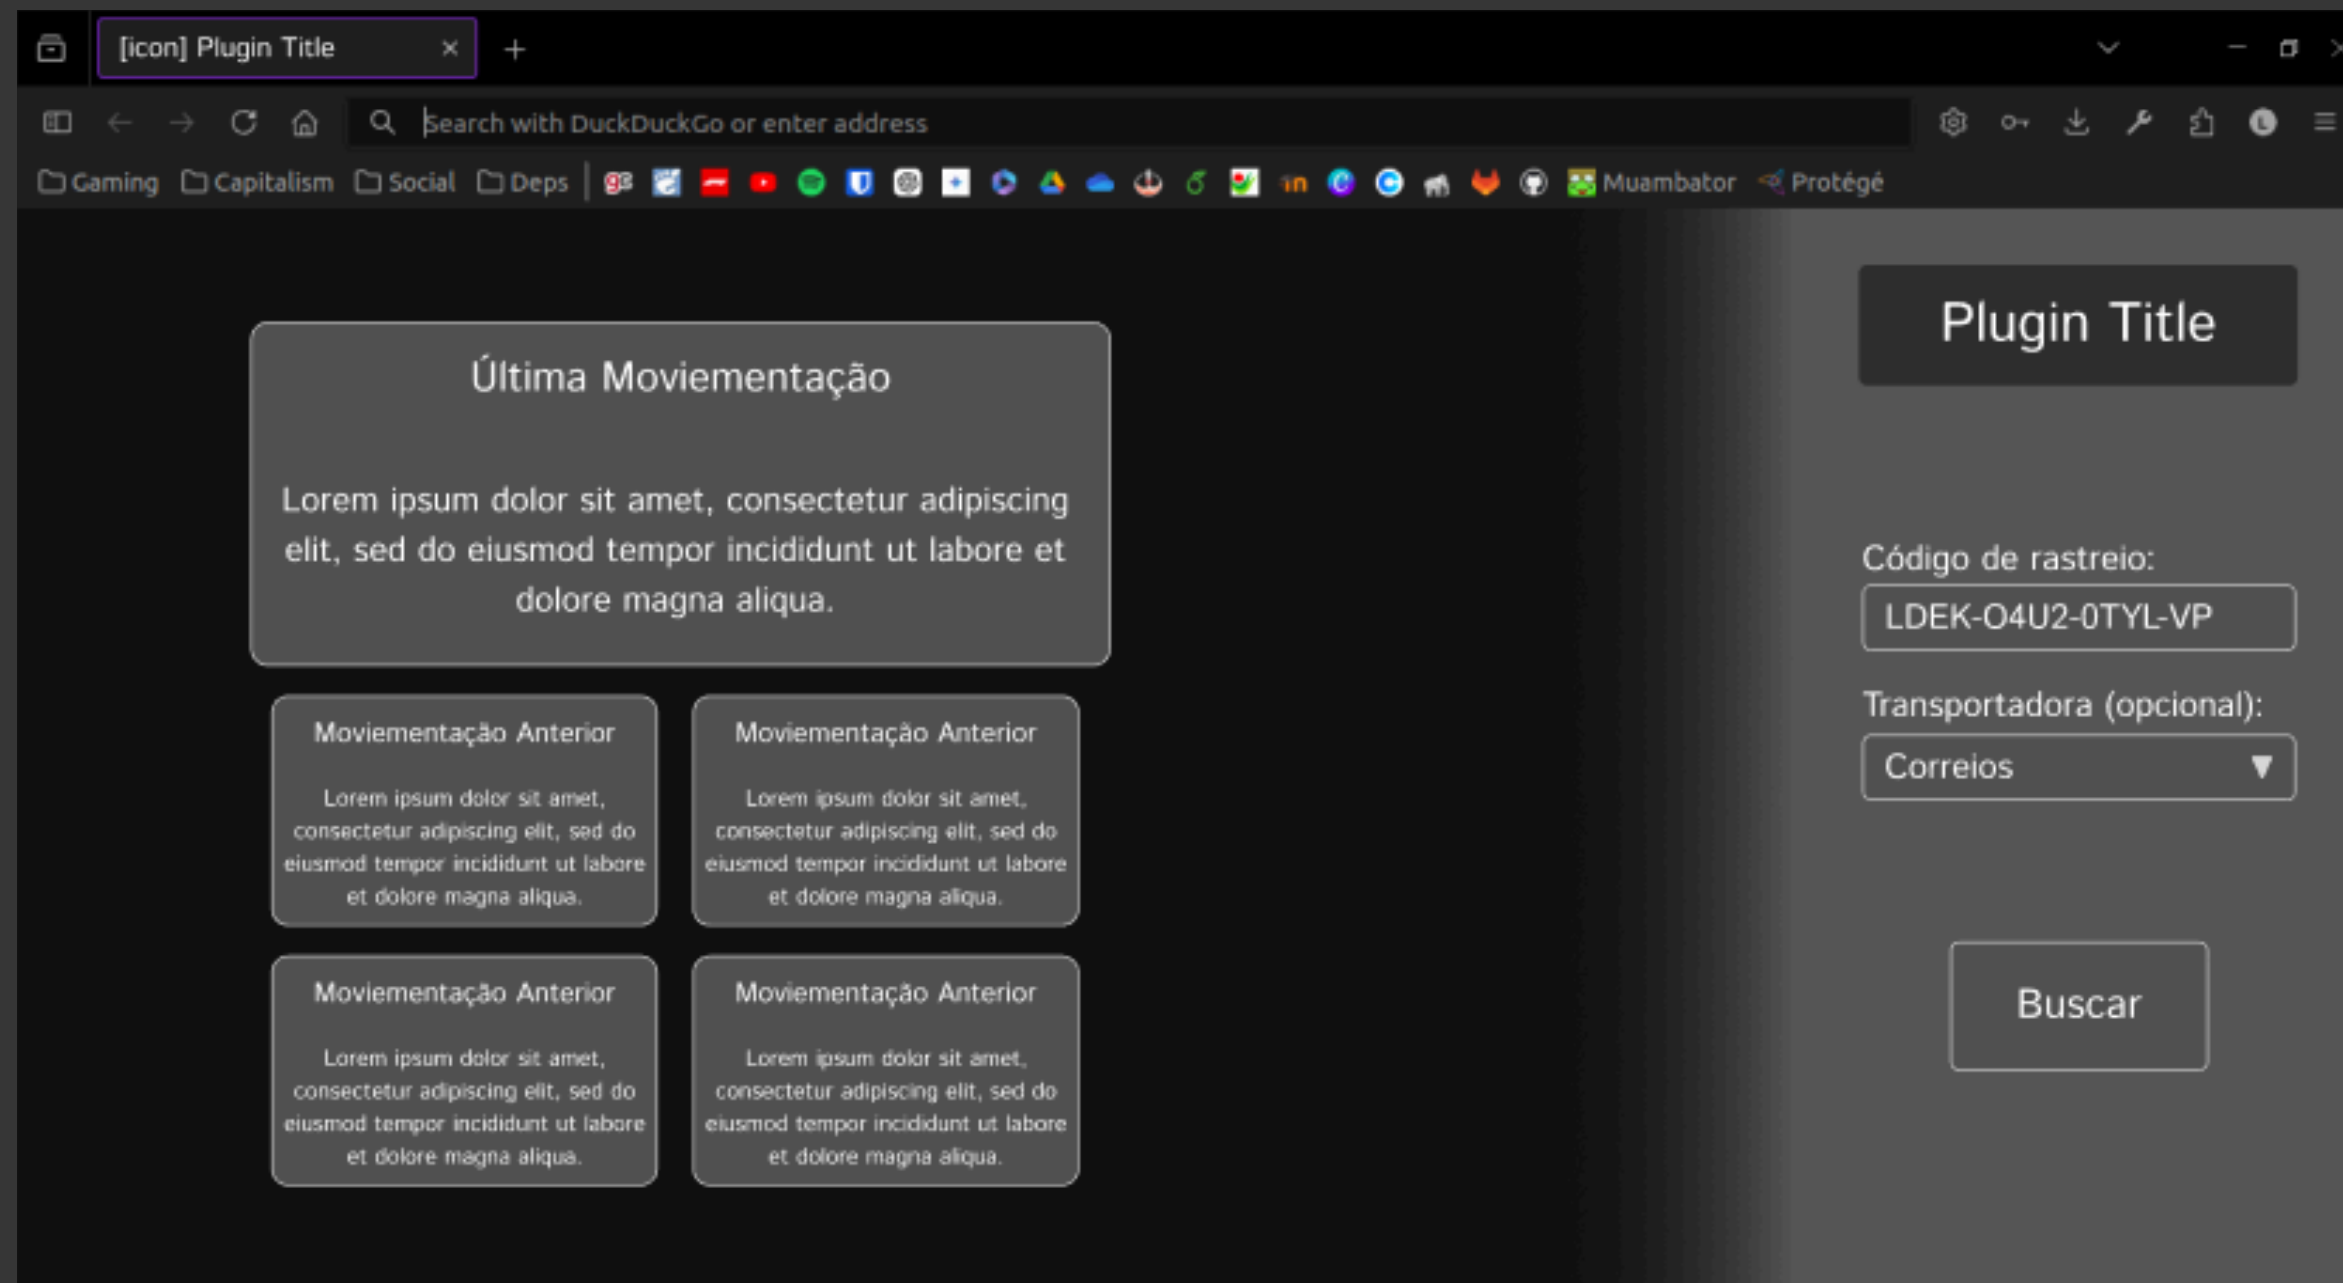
[icon] Plugin Title ×

+

Search with DuckDuckGo or enter address

Gaming Capitalism Social Deps Muambator Protégé

Última Moviementação

Lorem ipsum dolor sit amet, consectetur adipiscing elit, sed do eiusmod tempor incididunt ut labore et dolore magna aliqua.

Moviementação Anterior

Lorem ipsum dolor sit amet, consectetur adipiscing elit, sed do eiusmod tempor incididunt ut labore et dolore magna aliqua.

Moviementação Anterior

Lorem ipsum dolor sit amet, consectetur adipiscing elit, sed do eiusmod tempor incididunt ut labore et dolore magna aliqua.

Moviementação Anterior

Lorem ipsum dolor sit amet, consectetur adipiscing elit, sed do eiusmod tempor incididunt ut labore et dolore magna aliqua.

Moviementação Anterior

Lorem ipsum dolor sit amet, consectetur adipiscing elit, sed do eiusmod tempor incididunt ut labore et dolore magna aliqua.

Plugin Title

Código de rastreio:

LDEK-O4U2-0TYL-VP

Transportadora (opcional):

Correios ▼

Buscar